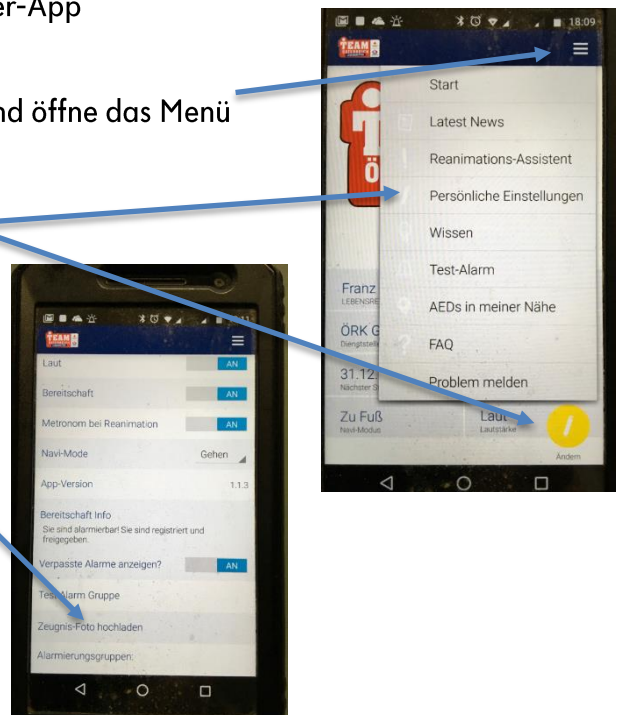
er-App

nd öffne das Menü

18:09
TEAM

Start
Latest News
Reanimations-Assistent
Persönliche Einstellungen
Wissen
Test-Alarm
AEDs in meiner Nähe
FAQ
Problem melden

Franz
LEBENSRE
ÖRK G
Dienststell
31.12
Nächster S
Zu Fuß
Navi-Modus
Laut
Lautstärke
Ändern

TEAM
Laut AN
Bereitschaft AN
Metronom bei Reanimation AN
Navi-Mode Gehen
App-Version 1.1.3
Bereitschaft Info
Sie sind alarmierbar! Sie sind registriert und freigegeben.
Verpasste Alarme anzeigen? AN
Test-Alarm Gruppe
Zeugnis-Foto hochladen
Alarmierungsgruppen: